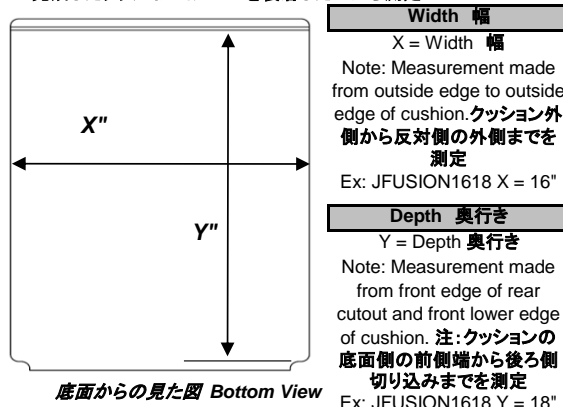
X"

Y"

底面からの見た図 Bottom View

Width 幅

X = Width 幅

Note: Measurement made from outside edge to outside edge of cushion.クッション外側から反対側の外側までを測定

Ex: JFUSION1618 X = 16"

Depth 奥行き

Y = Depth 奥行き

Note: Measurement made from front edge of rear cutout and front lower edge of cushion. 注:クッションの底面側の前側端から後ろ側切り込みまでを測定

Ex: JFUSION1618 Y = 18"